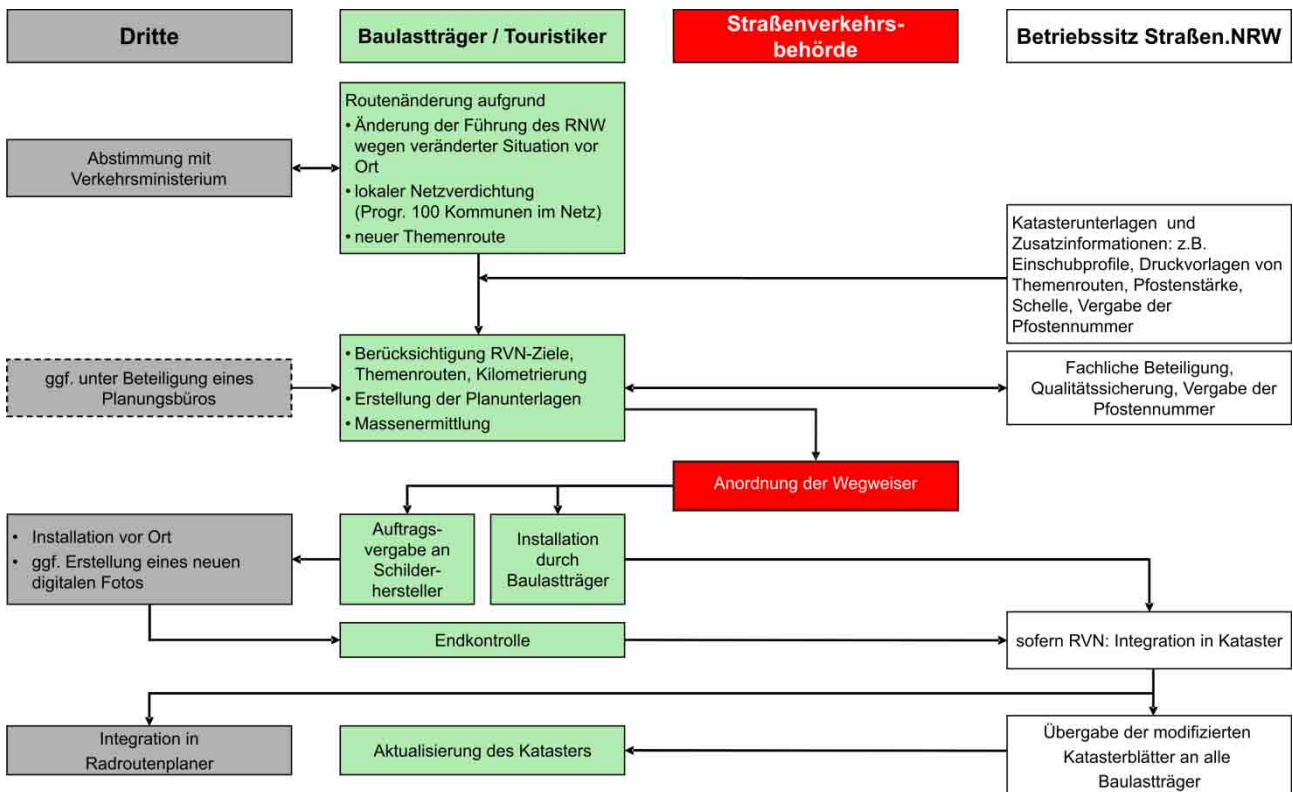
Dritte

Baulastträger / Touristiker

Straßenverkehrsbehörde

Betriebssitz Straßen.NRW

Routenänderung aufgrund
• Änderung der Führung des RNW wegen veränderter Situation vor Ort
• lokaler Netzverdichtung (Progr. 100 Kommunen im Netz)
• neuer Themenroute

Abstimmung mit Verkehrsministerium

Katasterunterlagen und Zusatzinformationen: z.B. Einschubprofile, Druckvorlagen von Themenrouten, Pfostenstärke, Schelle, Vergabe der Pfostennummer

ggf. unter Beteiligung eines Planungsbüros

• Berücksichtigung RVN-Ziele, Themenrouten, Kilometrierung
• Erstellung der Planunterlagen
• Massenermittlung

Fachliche Beteiligung, Qualitätssicherung, Vergabe der Pfostennummer

Anordnung der Wegweiser

• Installation vor Ort
• ggf. Erstellung eines neuen digitalen Fotos

Auftragsvergabe an Schilderhersteller

Installation durch Baulastträger

Endkontrolle

sofern RVN: Integration in Kataster

Integration in Radroutenplaner

Aktualisierung des Katasters

Übergabe der modifizierten Katasterblätter an alle Baulastträger